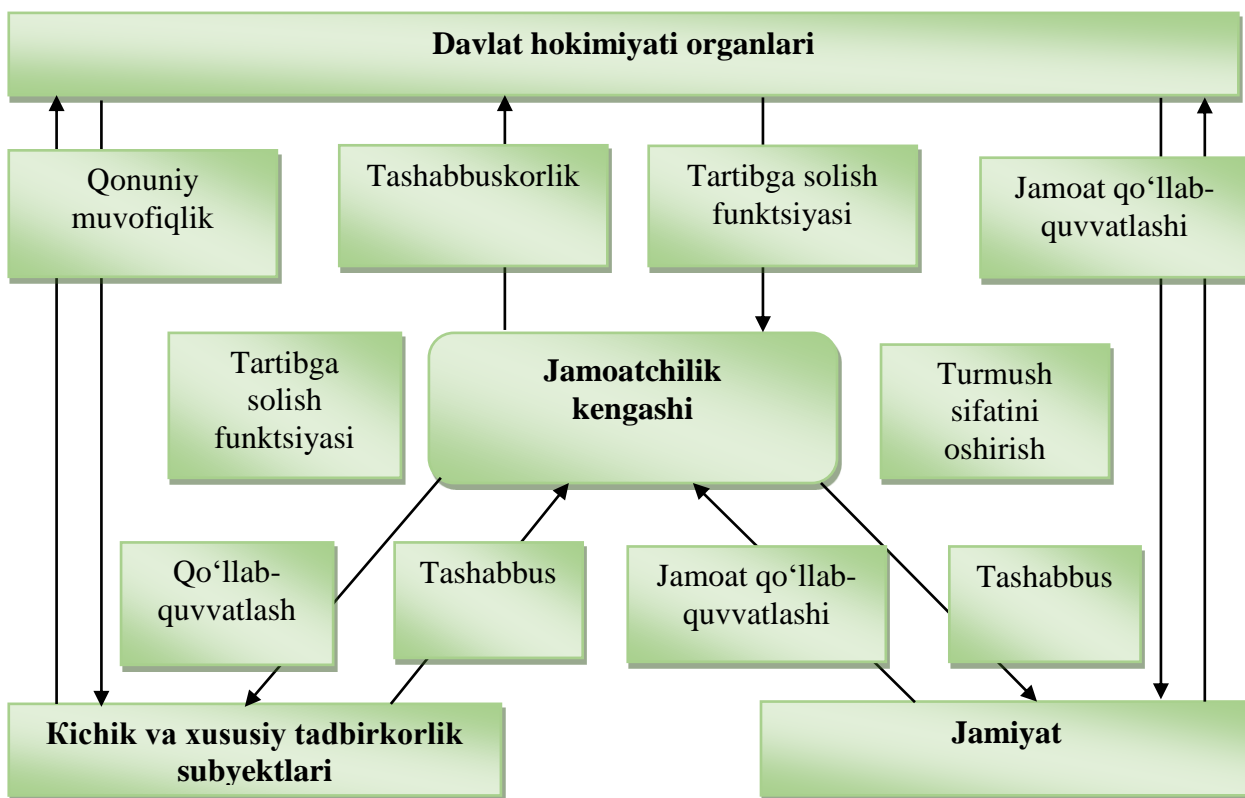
Davlat hokimiyati organlari

Qonuniy muvofiqlik

Tashabbuskorlik

Tartibga solish funktsiyasi

Jamoat qo‘llab-quvvatlashi

Tartibga solish funktsiyasi

Jamoatchilik kengashi

Turmush sifatini oshirish

Qo‘llab-quvvatlash

Tashabbus

Jamoat qo‘llab-quvvatlashi

Tashabbus

Кichik va xususiy tadbirkorlik subyektlari

Jamiyat